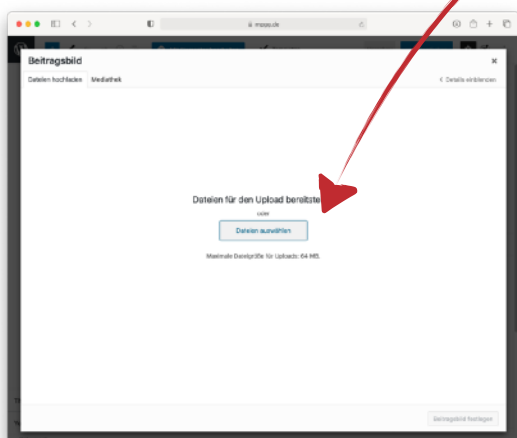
mopay.de

Beitragsbild

×

Dateien hochladen

Mediathek

‹ Details einblenden

Dateien für den Upload bereitste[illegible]

oder

Dateien auswählen

Maximale Dateigröße für Uploads: 64 MB.

Beitragsbild festlegen